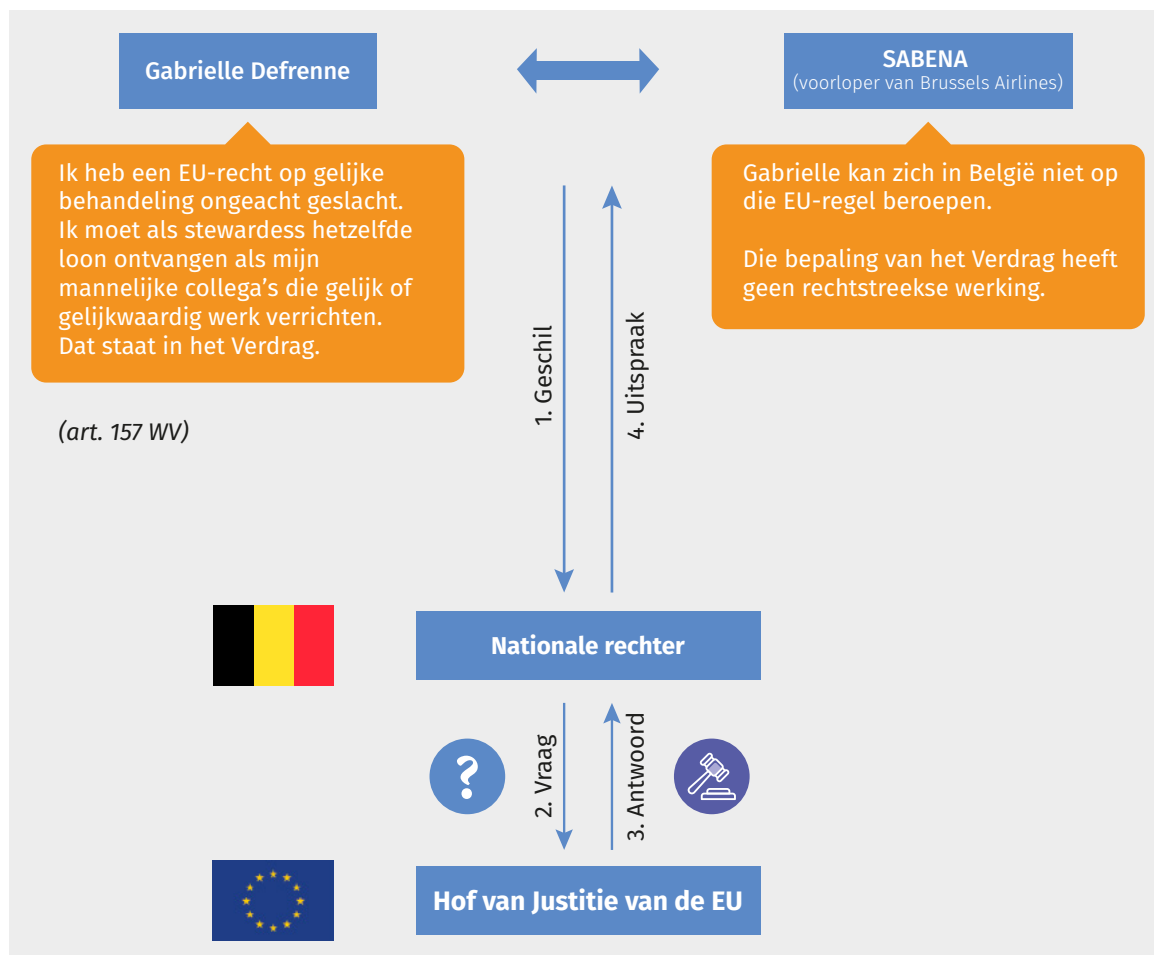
Gabrielle Defrenne

SABENA
(voorloper van Brussels Airlines)

Ik heb een EU-recht op gelijke behandeling ongeacht geslacht. Ik moet als stewardess hetzelfde loon ontvangen als mijn mannelijke collega's die gelijk of gelijkwaardig werk verrichten. Dat staat in het Verdrag.

(art. 157 WV)

Gabrielle kan zich in België niet op die EU-regel beroepen.

Die bepaling van het Verdrag heeft geen rechtstreekse werking.

1. Geschil

4. Uitspraak

Nationale rechter

2. Vraag

?

3. Antwoord

Hof van Justitie van de EU